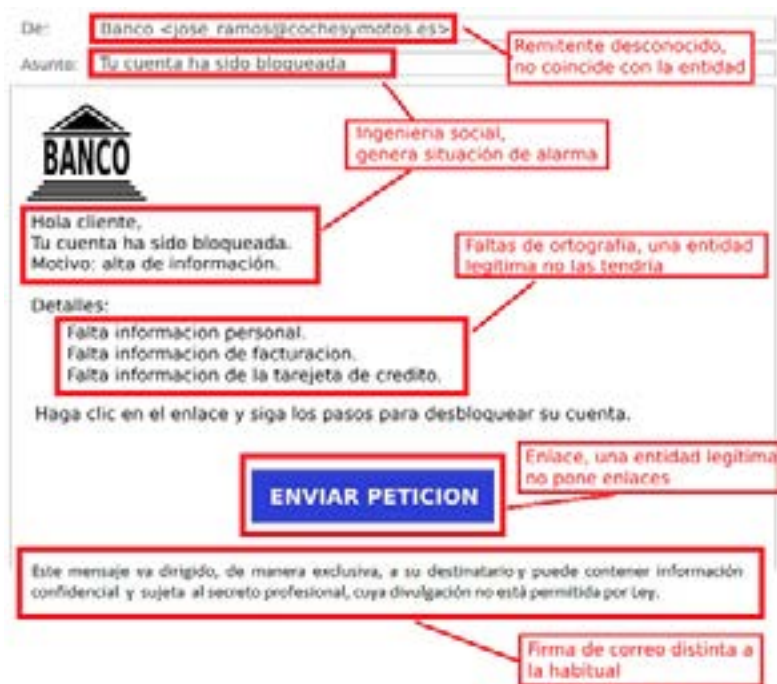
De: Banco <jose_ramos@cochesymotos.es>

Remitente desconocido, no coincide con la entidad

Asunto: Tu cuenta ha sido bloqueada

Ingenieria social, genera situación de alarma

BANCO

Hola cliente,
Tu cuenta ha sido bloqueada.
Motivo: alta de información.

Faltas de ortografía, una entidad legítima no las tendría

Detalles:
Falta informacion personal.
Falta informacion de facturacion.
Falta informacion de la tarejeta de credito.

Haga clic en el enlace y siga los pasos para desbloquear su cuenta.

Enlace, una entidad legítima no pone enlaces

ENVIAR PETICION

Este mensaje va dirigido, de manera exclusiva, a su destinatario y puede contener información confidencial y sujeta al secreto profesional, cuya divulgación no está permitida por Ley.

Firma de correo distinta a la habitual